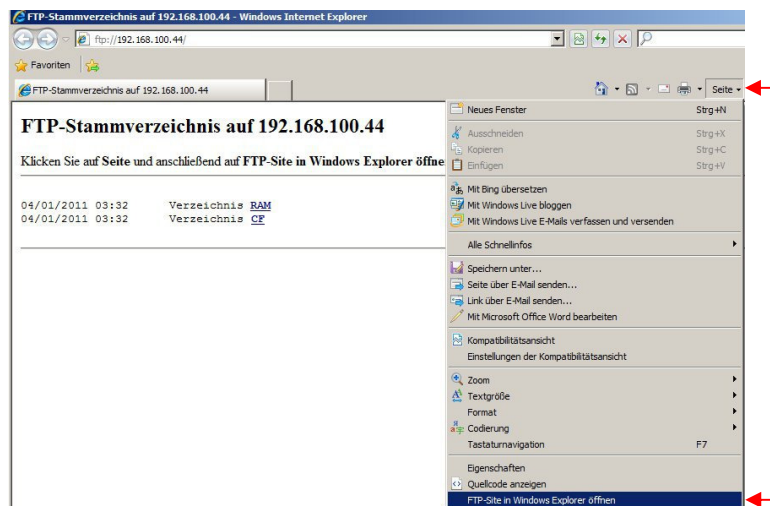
FTP-Stammverzeichnis auf 192.168.100.44 - Windows Internet Explorer

ftp://192.168.100.44/

Favoriten

FTP-Stammverzeichnis auf 192.168.100.44

Seite

FTP-Stammverzeichnis auf 192.168.100.44

Klicken Sie auf Seite und anschließend auf FTP-Site in Windows Explorer öffne

04/01/2011 03:32 Verzeichnis RAM
04/01/2011 03:32 Verzeichnis CF

Neues Fenster Strg+N
Ausschneiden Strg+X
Kopieren Strg+C
Einfügen Strg+V
Mit Bing übersetzen
Mit Windows Live bloggen
Mit Windows Live E-Mails verfassen und versenden
Alle Schnellinfos
Speichern unter...
Seite über E-Mail senden...
Link über E-Mail senden...
Mit Microsoft Office Word bearbeiten
Kompatibilitätsansicht
Einstellungen der Kompatibilitätsansicht
Zoom
Textgröße
Format
Codierung
Tastaturnavigation F7
Eigenschaften
Quellcode anzeigen
FTP-Site in Windows Explorer öffnen